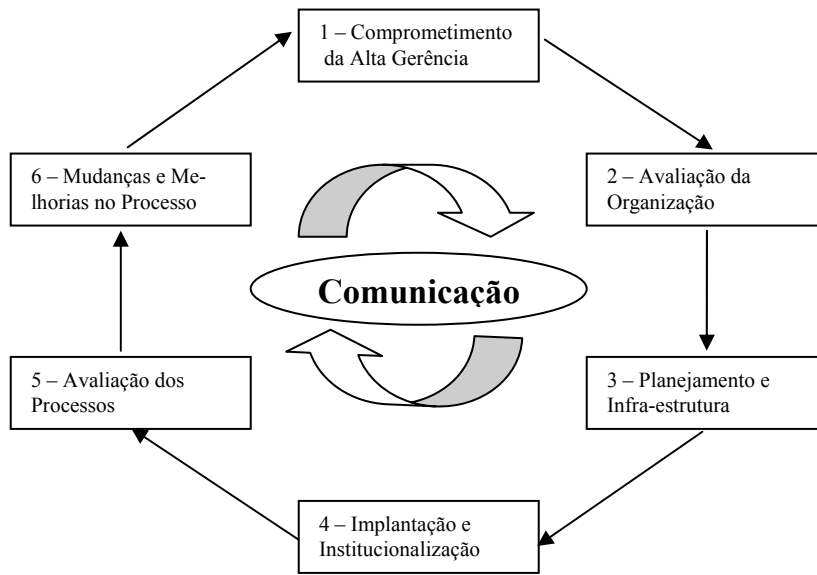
1 – Comprometimento da Alta Gerência

2 – Avaliação da Organização

3 – Planejamento e Infra-estrutura

4 – Implantação e Institucionalização

5 – Avaliação dos Processos

6 – Mudanças e Melhorias no Processo

Comunicação